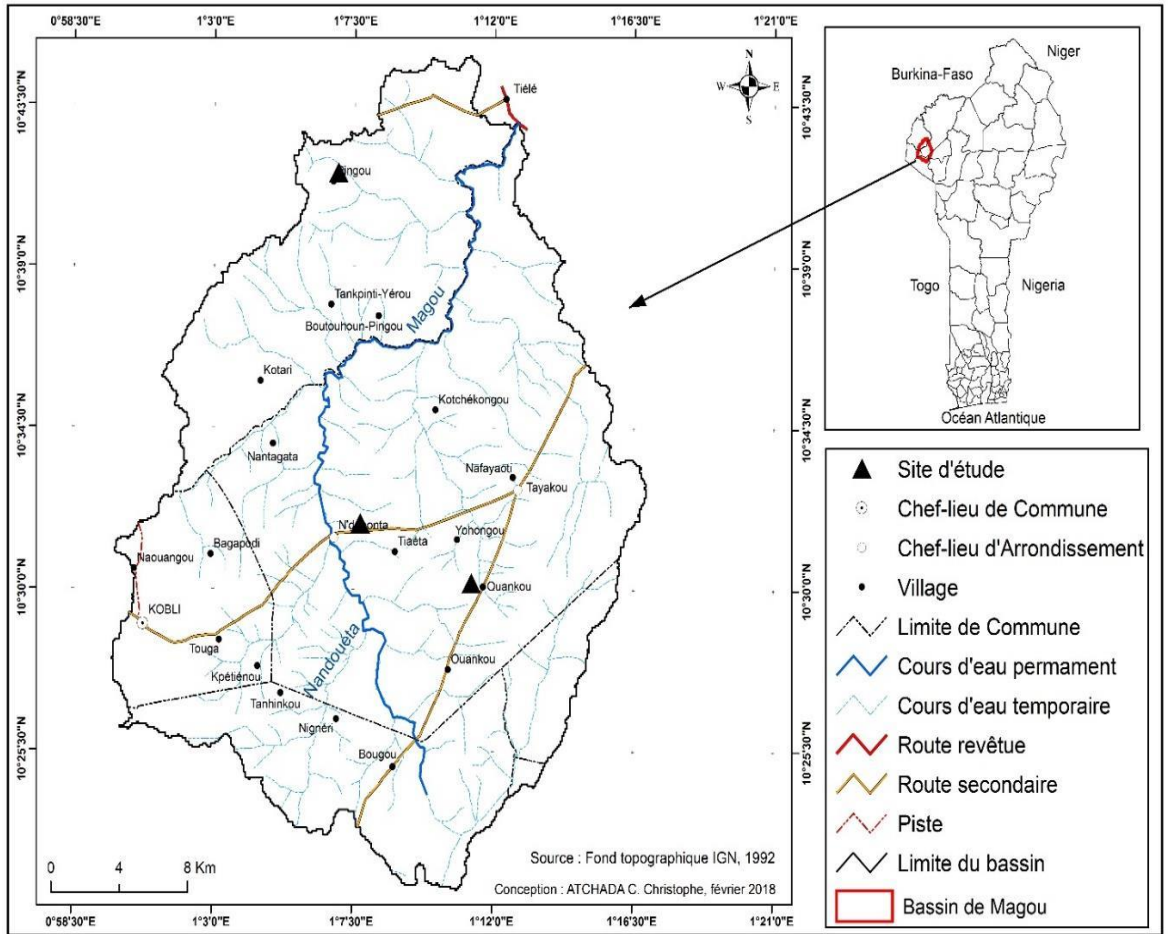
0°58'30"E 1°3'0"E 1°7'30"E 1°12'0"E 1°16'30"E 1°21'0"E

10°43'30"N
10°39'0"N
10°34'30"N
10°30'0"N
10°25'30"N

N
W E
S

Tiélé
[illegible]ingou
Tankpinti-Yérou
Boutouhoun-Pingou
Magou
Kotari
Kotchékongou
Nantagata
Nāfayaōti
Tayakou
N'd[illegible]onta
Tiaéta
Yohongou
Bagapodi
Naouangou
Ouankou
KOBLI
Touga
Ouankou
Kpétiénou
Nandouéta
Tanhinkou
Nignéri
Bougou

0 4 8 Km

Source : Fond topographique IGN, 1992
Conception : ATCHADA C. Christophe, février 2018

Niger
Burkina-Faso
Togo
Nigeria
Océan Atlantique

Site d'étude
Chef-lieu de Commune
Chef-lieu d'Arrondissement
Village
Limite de Commune
Cours d'eau permament
Cours d'eau temporaire
Route revêtue
Route secondaire
Piste
Limite du bassin
Bassin de Magou